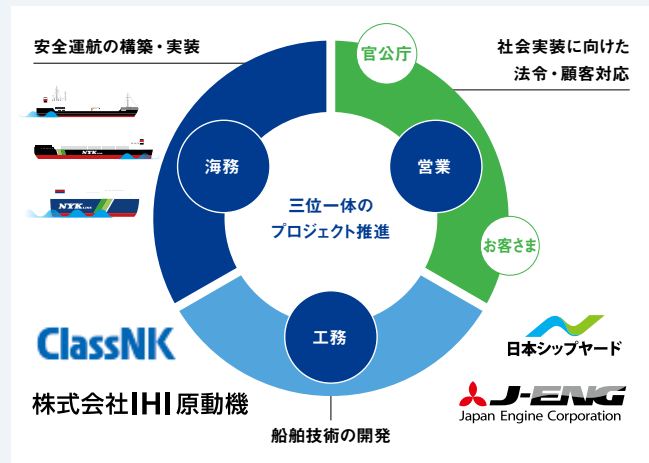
安全運航の構築・実装

社会実装に向けた法令・顧客対応

官公庁

海務

営業

三位一体のプロジェクト推進

お客さま

工務

NYK

NYK LINE

ClassNK

株式会社IHI原動機

船舶技術の開発

日本シップヤード

J-ENG
Japan Engine Corporation